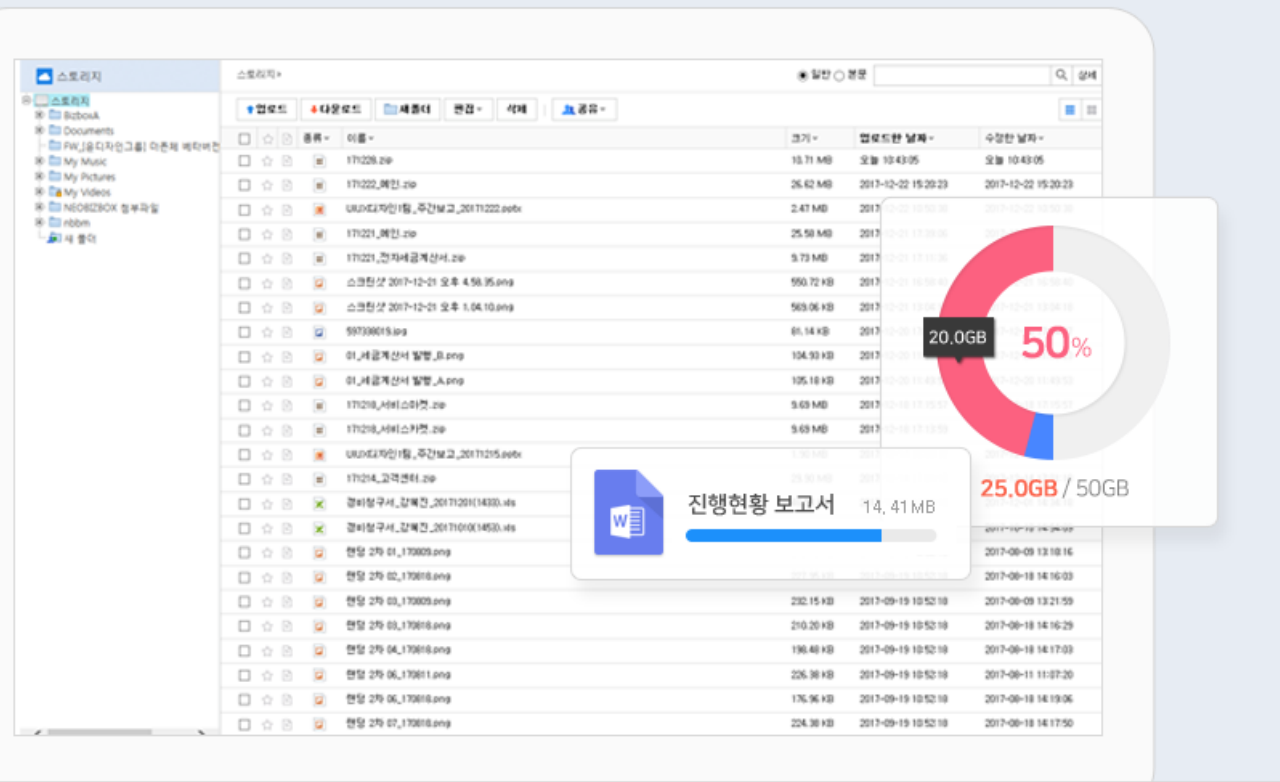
스토리지

스토리지
BizboxA
Documents
FW_[UI디자인그룹] 마존체 베타버전
My Music
My Pictures
My Videos
NEOBIZBOX 첨부파일
nbbm
새 폴더

스토리지 >

일반 본문 상세

업로드 다운로드 새폴더 편집 삭제 공유

| 종류 | 이름 | 크기 | 업로드한 날짜 | 수정한 날짜 |
|---|---|---|---|---|
| | 171226.zip | 10.71 MB | 오늘 10:43:05 | 오늘 10:43:05 |
| | 171222_메인.zip | 26.62 MB | 2017-12-22 15:20:23 | 2017-12-22 15:20:23 |
| | UIUX디자인1팀_주간보고_20171222.pptx | 2.47 MB | | |
| | 171221_메인.zip | 25.58 MB | | |
| | 171221_전자세금계산서.zip | 9.73 MB | | |
| | 스크린샷 2017-12-21 오후 4.58.35.png | 550.72 KB | | |
| | 스크린샷 2017-12-21 오후 1.04.10.png | 569.06 KB | | |
| | 597338015.jpg | 81.14 KB | | |
| | 01_세금계산서 발행_B.png | 104.93 KB | | |
| | 01_세금계산서 발행_A.png | 105.18 KB | | |
| | 171218_서비스마켓.zip | 9.69 MB | | |
| | 171218_서비스카켓.zip | 9.69 MB | | |
| | UIUX디자인1팀_주간보고_20171215.pptx | | | |
| | 171214_고객센터.zip | | | |
| | 경비청구서_강혜진_20171201(1433).xls | | | |
| | 경비청구서_강혜진_20171010(1453).xls | | | |
| | 팬탐 2차 01_170809.png | | | 2017-08-09 13:18:16 |
| | 팬탐 2차 02_170818.png | | | 2017-08-18 14:16:03 |
| | 팬탐 2차 03_170809.png | 232.15 KB | 2017-09-19 10:52:18 | 2017-08-09 13:21:59 |
| | 팬탐 2차 03_170818.png | 210.20 KB | 2017-09-19 10:52:18 | 2017-08-18 14:16:29 |
| | 팬탐 2차 04_170818.png | 196.48 KB | 2017-09-19 10:52:18 | 2017-08-18 14:17:03 |
| | 팬탐 2차 06_170811.png | 226.38 KB | 2017-09-19 10:52:18 | 2017-08-11 11:07:20 |
| | 팬탐 2차 06_170818.png | 176.96 KB | 2017-09-19 10:52:18 | 2017-08-18 14:19:06 |
| | 팬탐 2차 07_170818.png | 224.38 KB | 2017-09-19 10:52:18 | 2017-08-18 14:17:50 |

20.0GB
50%
25.0GB / 50GB

진행현황 보고서 14, 41 MB